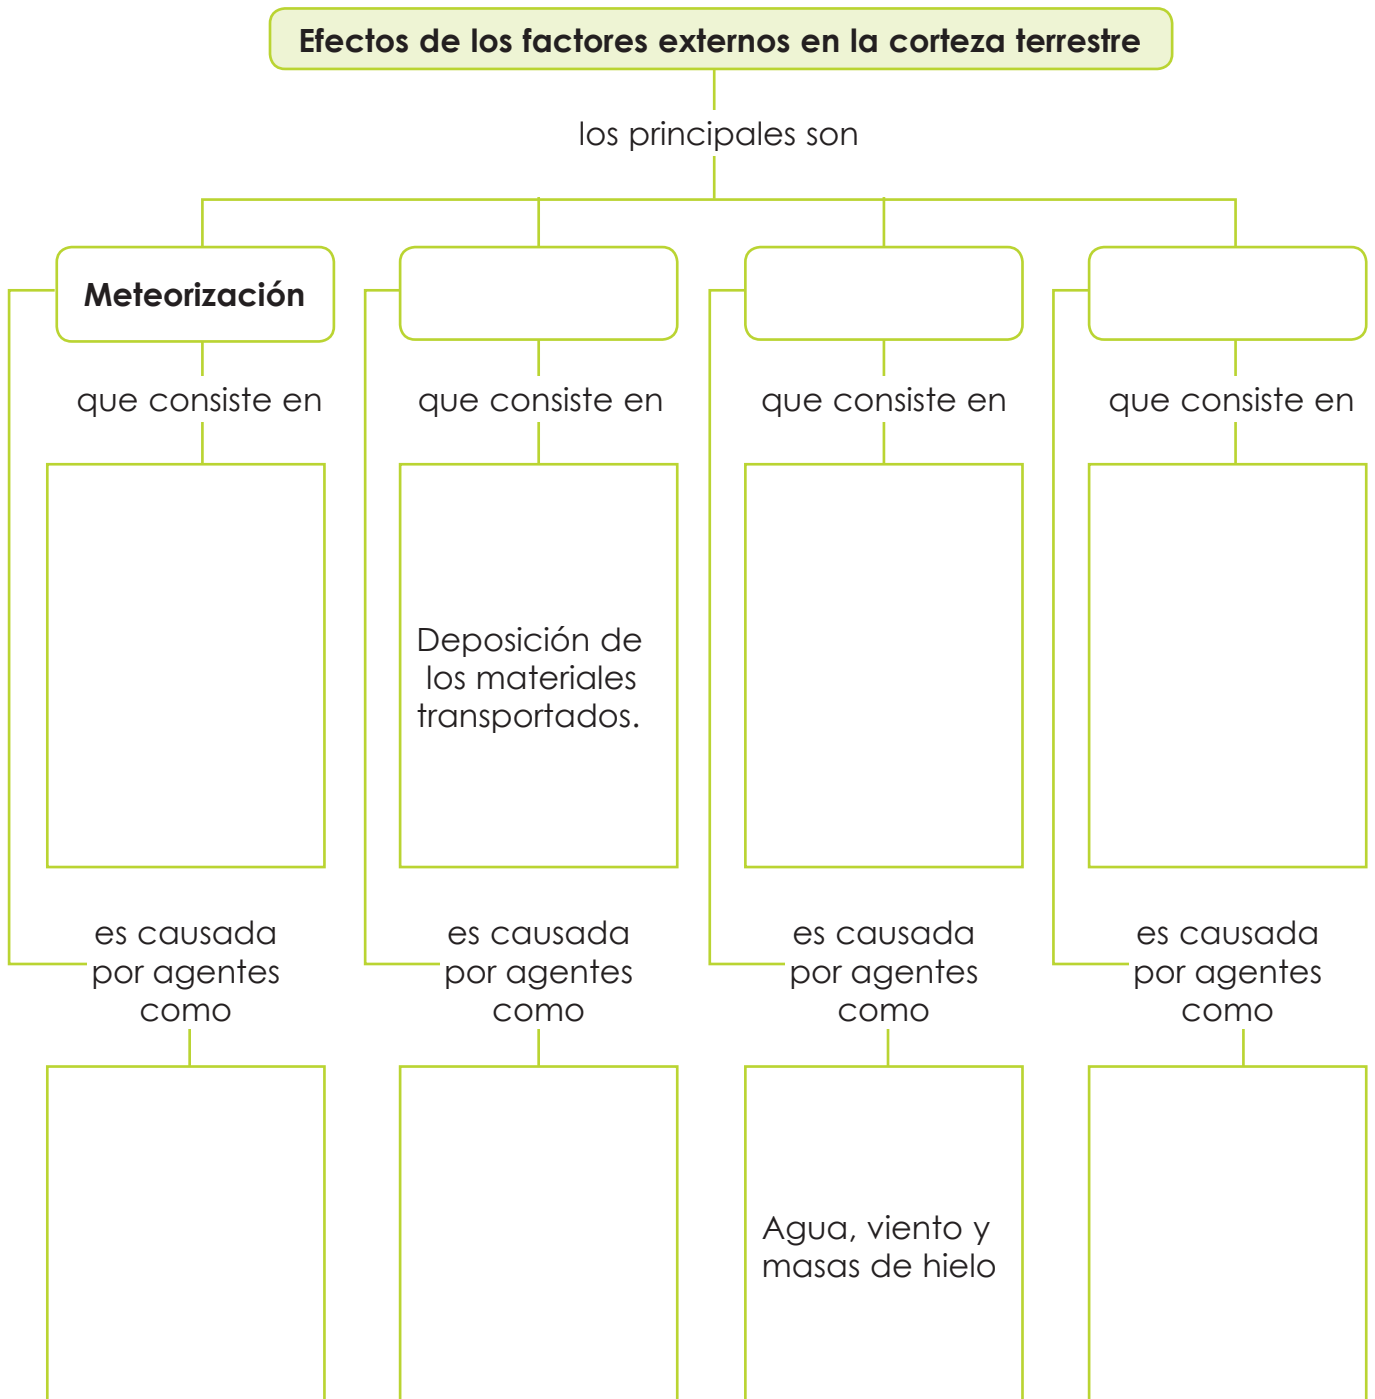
Efectos de los factores externos en la corteza terrestre

los principales son

Meteorización

que consiste en

es causada por agentes como

que consiste en

Deposición de los materiales transportados.

es causada por agentes como

que consiste en

es causada por agentes como

Agua, viento y masas de hielo

que consiste en

es causada por agentes como